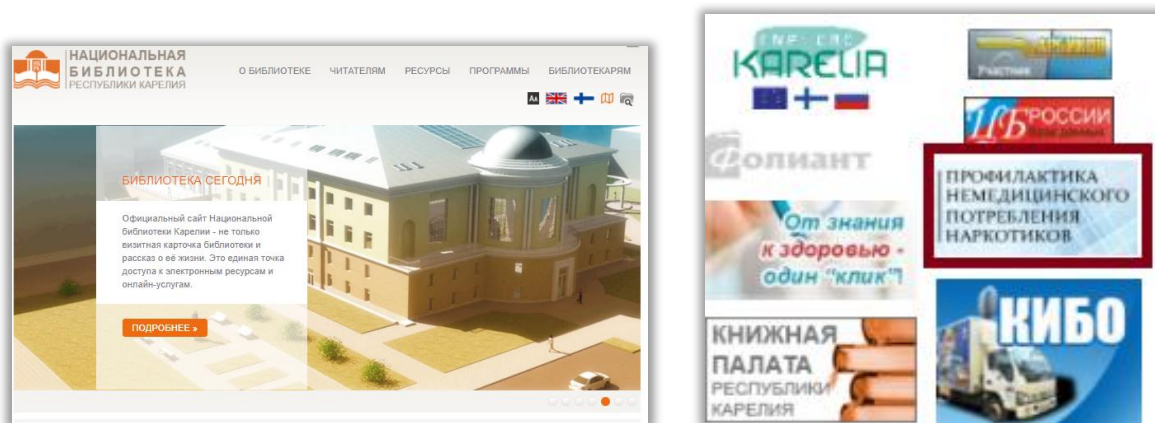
НАЦИОНАЛЬНАЯ
БИБЛИОТЕКА
РЕСПУБЛИКИ КАРЕЛИЯ

О БИБЛИОТЕКЕ ЧИТАТЕЛЯМ РЕСУРСЫ ПРОГРАММЫ БИБЛИОТЕКАРЯМ

БИБЛИОТЕКА СЕГОДНЯ

Официальный сайт Национальной библиотеки Карелии - не только визитная карточка библиотеки и рассказ о её жизни. Это единая точка доступа к электронным ресурсам и онлайн-услугам.

ПОДРОБНЕЕ »

ENPI CBC KARELIA

Участник

НБ РОССИИ

Фолиант

ПРОФИЛАКТИКА НЕМЕДИЦИНСКОГО ПОТРЕБЛЕНИЯ НАРКОТИКОВ

От знания к здоровью - один "клик"!

КНИЖНАЯ ПАЛАТА РЕСПУБЛИКИ КАРЕЛИЯ

КИБО